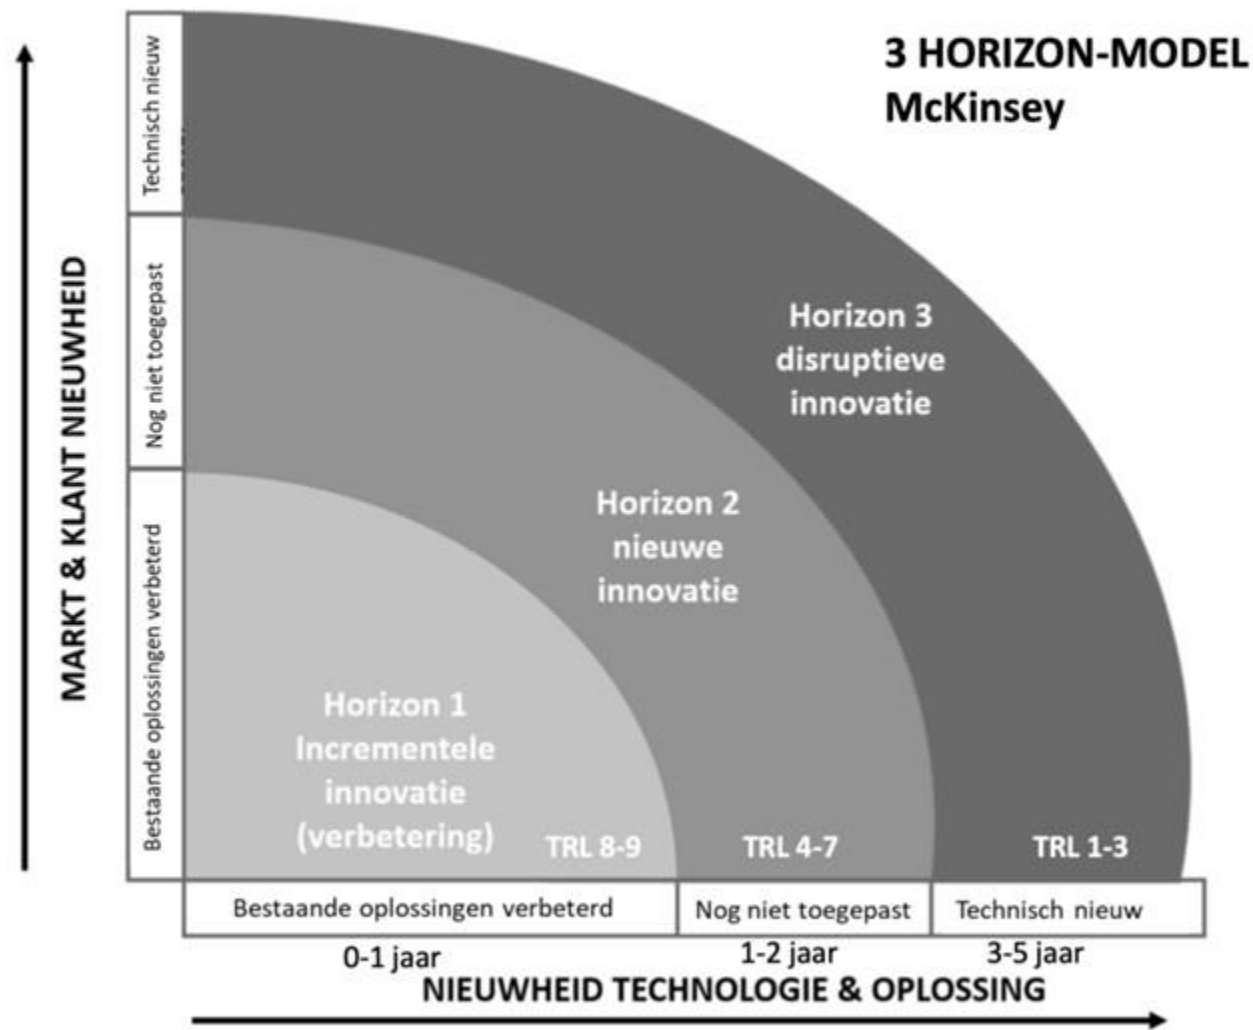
3 HORIZON-MODEL
McKinsey

MARKT & KLANT NIEUWHEID

Technisch nieuw

Nog niet toegepast

Bestaande oplossingen verbeterd

Horizon 3
disruptieve
innovatie

Horizon 2
nieuwe
innovatie

Horizon 1
Incrementele
innovatie
(verbetering)

TRL 8-9

TRL 4-7

TRL 1-3

Bestaande oplossingen verbeterd

Nog niet toegepast

Technisch nieuw

0-1 jaar

1-2 jaar

3-5 jaar

NIEUWHEID TECHNOLOGIE & OPLOSSING